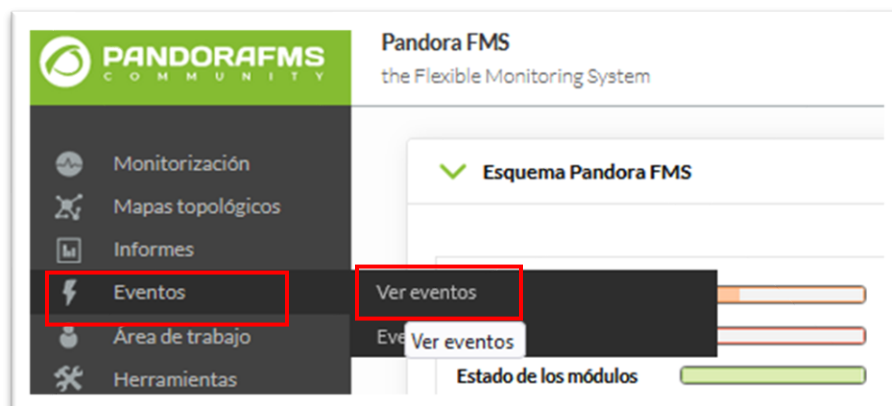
PANDORAFMS
COMMUNITY

Pandora FMS
the Flexible Monitoring System

Monitorización
Mapas topológicos
Informes
Eventos
Área de trabajo
Herramientas

Esquema Pandora FMS

Ver eventos
Eve
Ver eventos

Estado de los módulos